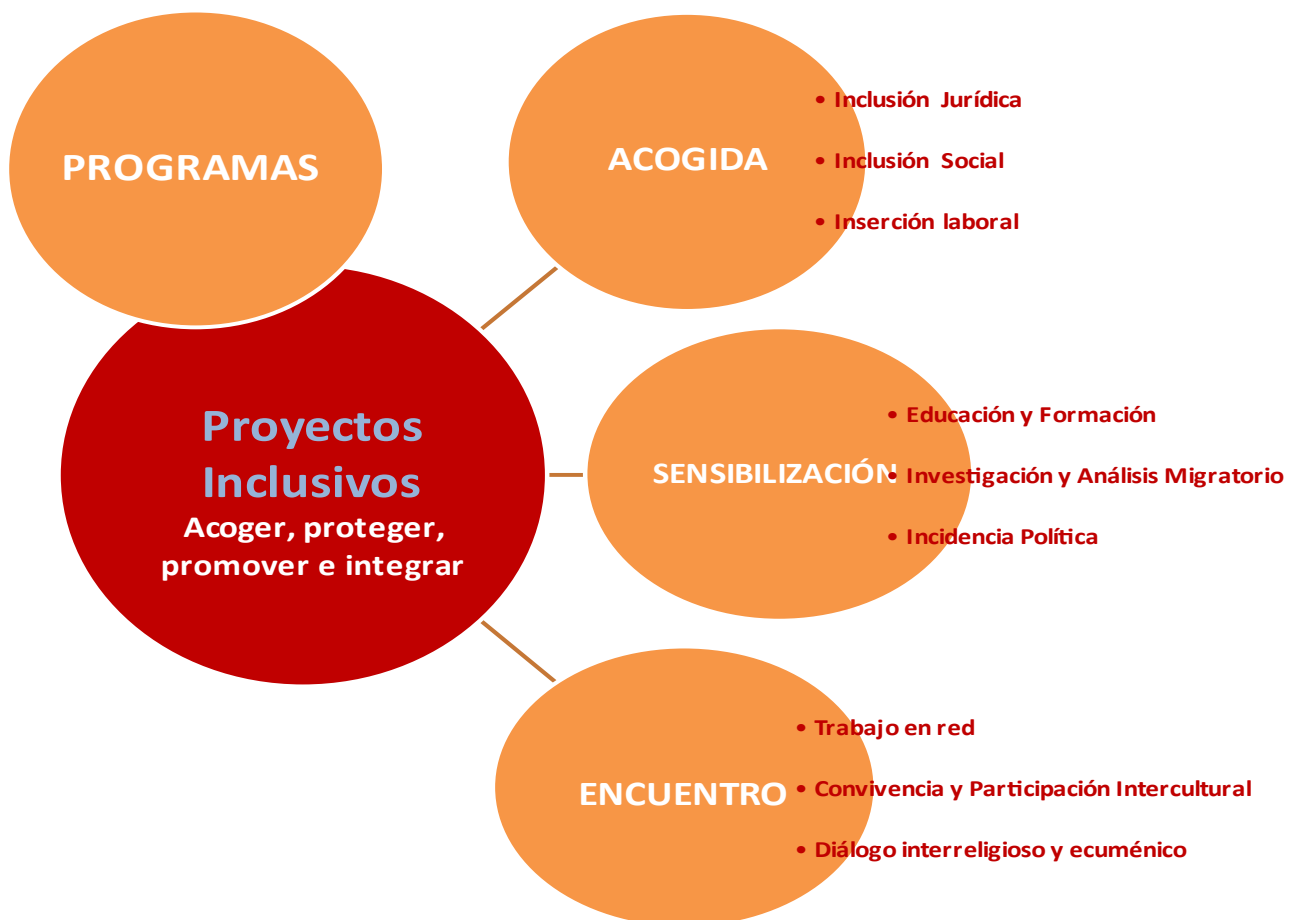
PROGRAMAS

ACOGIDA

• Inclusión Jurídica
• Inclusión Social
• Inserción laboral

Proyectos Inclusivos
Acoger, proteger, promover e integrar

SENSIBILIZACIÓN

• Educación y Formación
• Investigación y Análisis Migratorio
• Incidencia Política

ENCUENTRO

• Trabajo en red
• Convivencia y Participación Intercultural
• Diálogo interreligioso y ecuménico